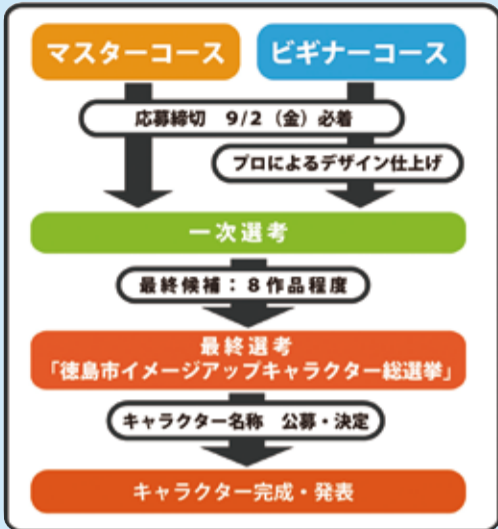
マスターコース

ビギナーコース

応募締切　9/2（金）必着

プロによるデザイン仕上げ

一次選考

最終候補：８作品程度

最終選考
「徳島市イメージアップキャラクター総選挙」

キャラクター名称　公募・決定

キャラクター完成・発表